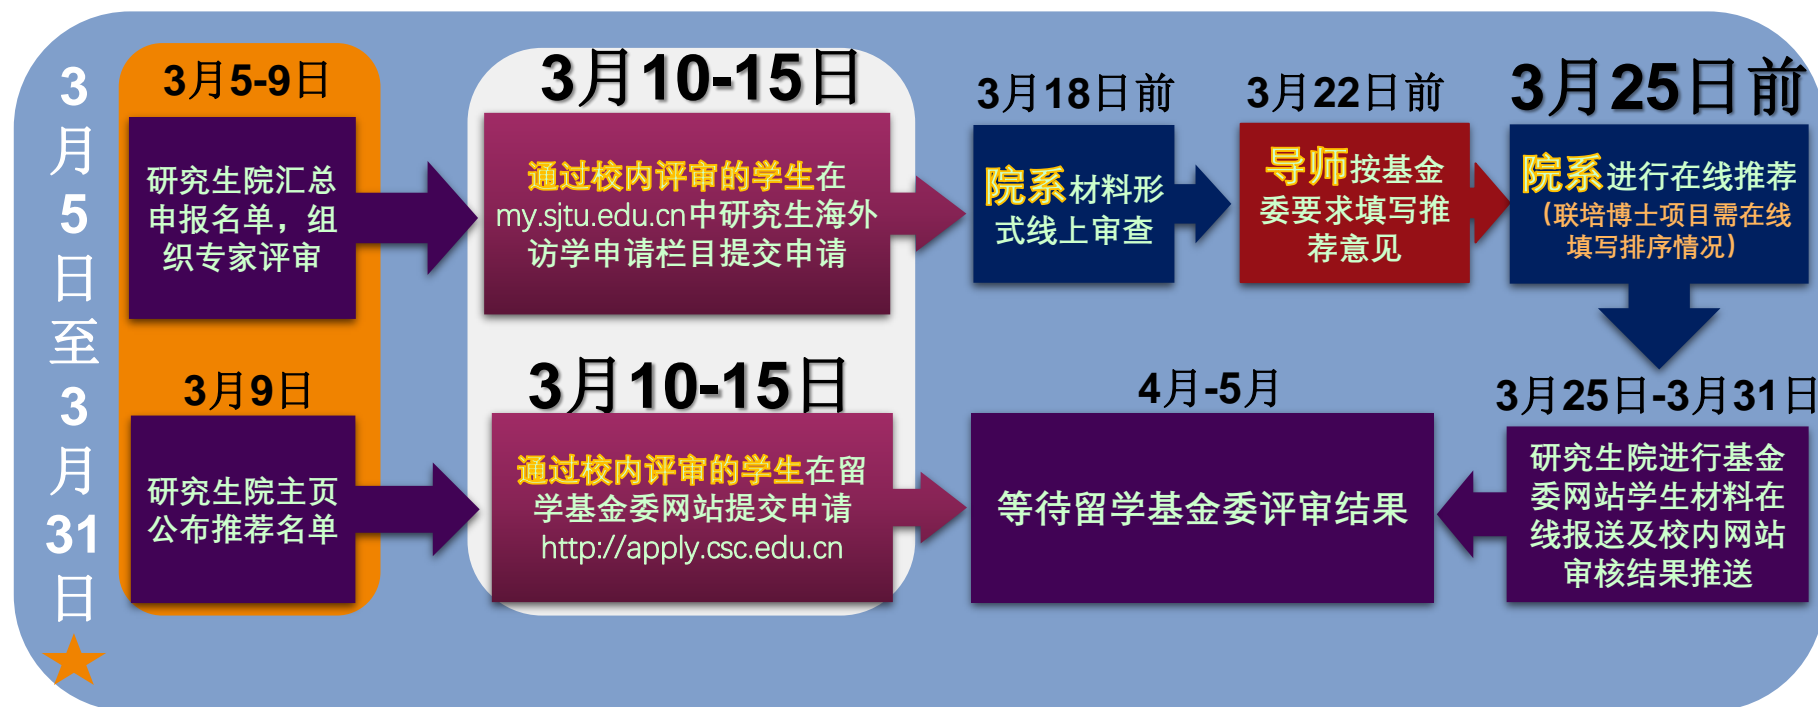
3月5日至3月31日

3月5-9日

研究生院汇总申报名单，组织专家评审

3月10-15日

通过校内评审的学生在my.sjtu.edu.cn中研究生海外访学申请栏目提交申请

3月18日前

院系材料形式线上审查

3月22日前

导师按基金委要求填写推荐意见

3月25日前

院系进行在线推荐（联培博士项目需在线填写排序情况）

3月9日

研究生院主页公布推荐名单

3月10-15日

通过校内评审的学生在留学基金委网站提交申请 http://apply.csc.edu.cn

4月-5月

等待留学基金委评审结果

3月25日-3月31日

研究生院进行基金委网站学生材料在线报送及校内网站审核结果推送